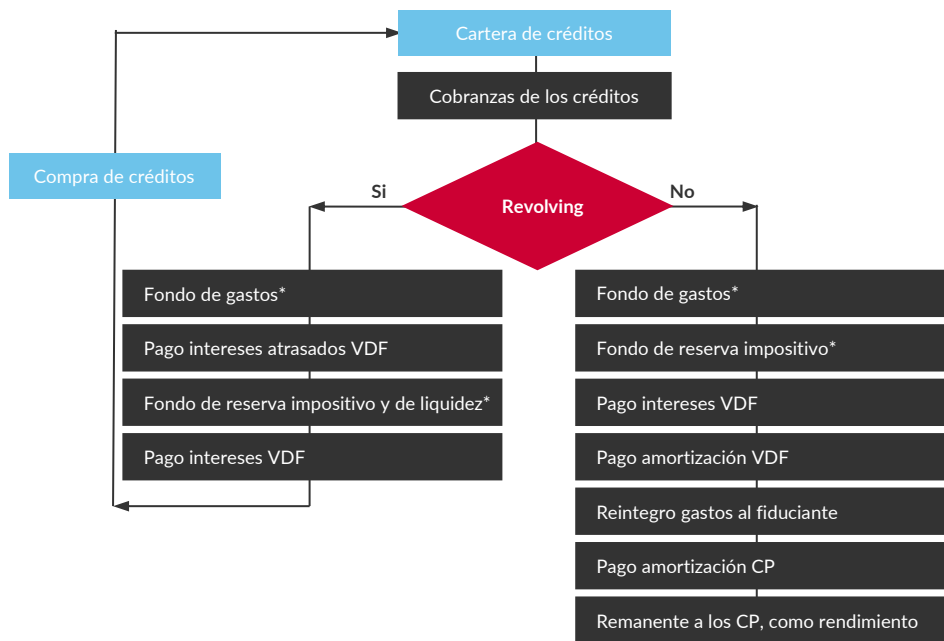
Cartera de créditos

Cobranzas de los créditos

Compra de créditos

Si

Revolving

No

Fondo de gastos*

Pago intereses atrasados VDF

Fondo de reserva impositivo y de liquidez*

Pago intereses VDF

Fondo de gastos*

Fondo de reserva impositivo*

Pago intereses VDF

Pago amortización VDF

Reintegro gastos al fiduciante

Pago amortización CP

Remanente a los CP, como rendimiento